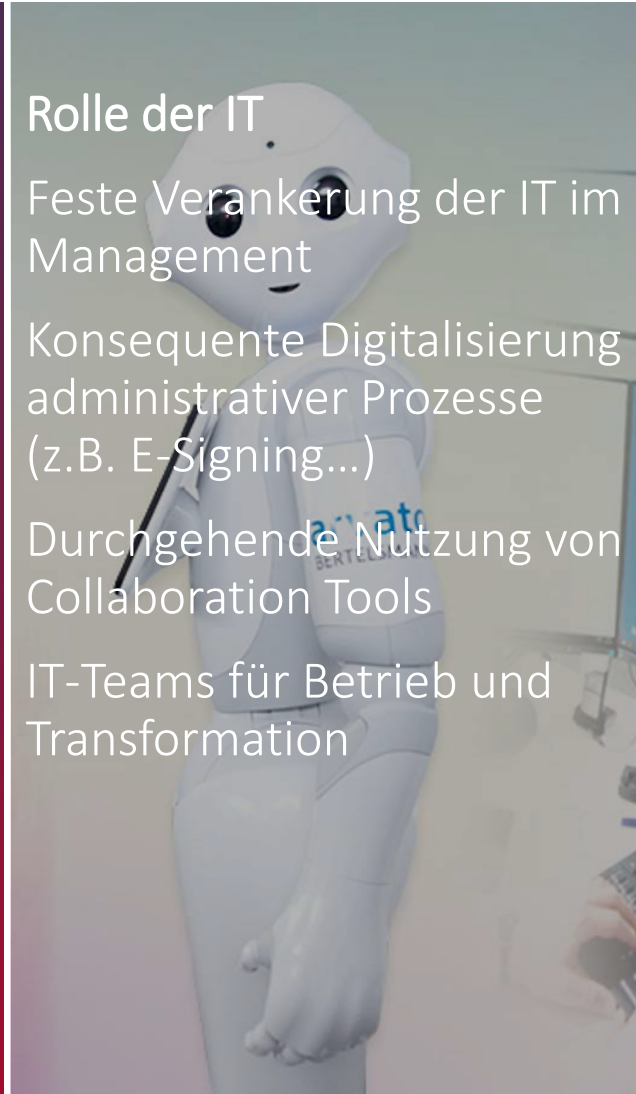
Rolle der IT

Feste Verankerung der IT im Management

Konsequente Digitalisierung administrativer Prozesse (z.B. E-Signing…)

Durchgehende Nutzung von Collaboration Tools

IT-Teams für Betrieb und Transformation